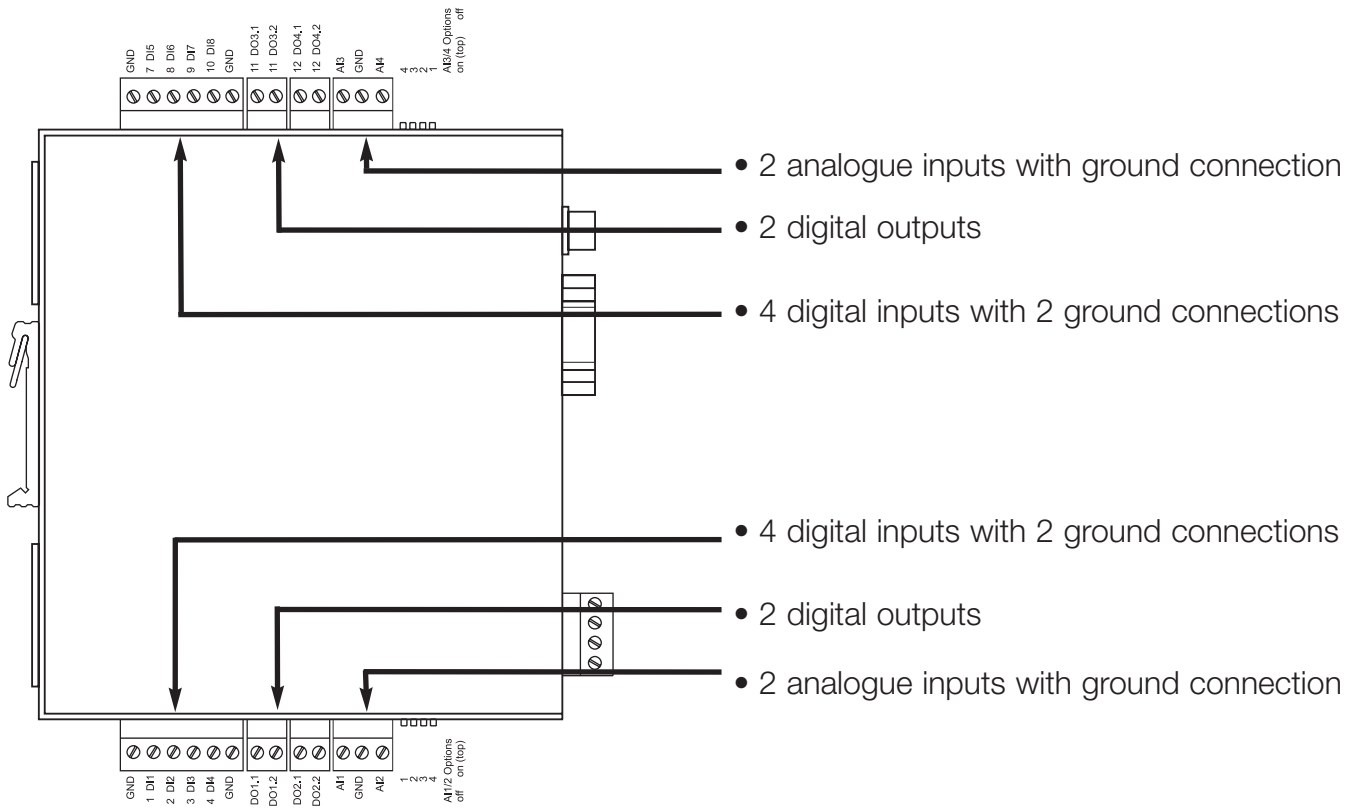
GND
7 DI5
8 DI6
9 DI7
10 DI8
GND
11 DO3.1
11 DO3.2
12 DO4.1
12 DO4.2
AI3
GND
AI4
4
3
2
1
AI3/4 Options
on (top)
off

• 2 analogue inputs with ground connection
• 2 digital outputs
• 4 digital inputs with 2 ground connections
• 4 digital inputs with 2 ground connections
• 2 digital outputs
• 2 analogue inputs with ground connection

GND
1 DI1
2 DI2
3 DI3
4 DI4
GND
DO1.1
DO1.2
DO2.1
DO2.2
AI1
GND
AI2
1
2
3
4
AI1/2 Options
off
on (top)